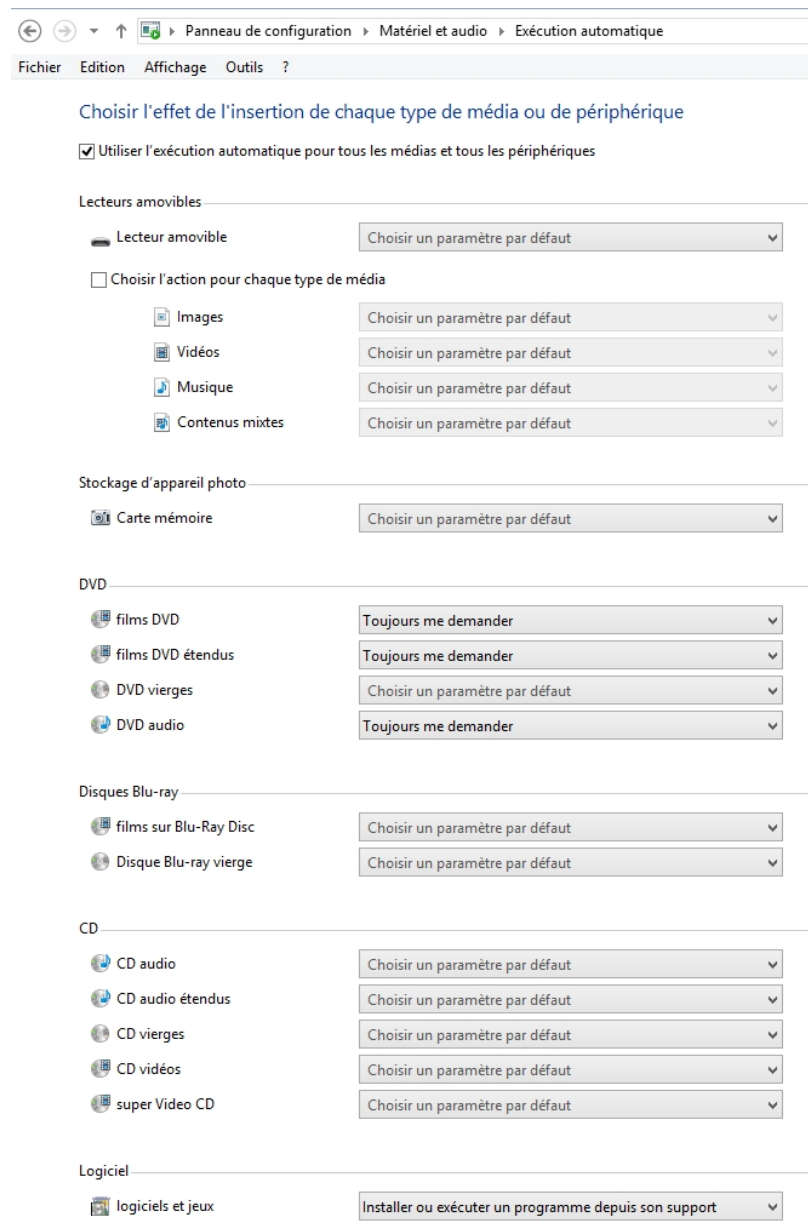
Panneau de configuration ▸ Matériel et audio ▸ Exécution automatique

Fichier Edition Affichage Outils ?

Choisir l'effet de l'insertion de chaque type de média ou de périphérique

Utiliser l'exécution automatique pour tous les médias et tous les périphériques

Lecteurs amovibles

Lecteur amovible | Choisir un paramètre par défaut

Choisir l'action pour chaque type de média

Images | Choisir un paramètre par défaut

Vidéos | Choisir un paramètre par défaut

Musique | Choisir un paramètre par défaut

Contenus mixtes | Choisir un paramètre par défaut

Stockage d'appareil photo

Carte mémoire | Choisir un paramètre par défaut

DVD

films DVD | Toujours me demander

films DVD étendus | Toujours me demander

DVD vierges | Choisir un paramètre par défaut

DVD audio | Toujours me demander

Disques Blu-ray

films sur Blu-Ray Disc | Choisir un paramètre par défaut

Disque Blu-ray vierge | Choisir un paramètre par défaut

CD

CD audio | Choisir un paramètre par défaut

CD audio étendus | Choisir un paramètre par défaut

CD vierges | Choisir un paramètre par défaut

CD vidéos | Choisir un paramètre par défaut

super Video CD | Choisir un paramètre par défaut

Logiciel

logiciels et jeux | Installer ou exécuter un programme depuis son support